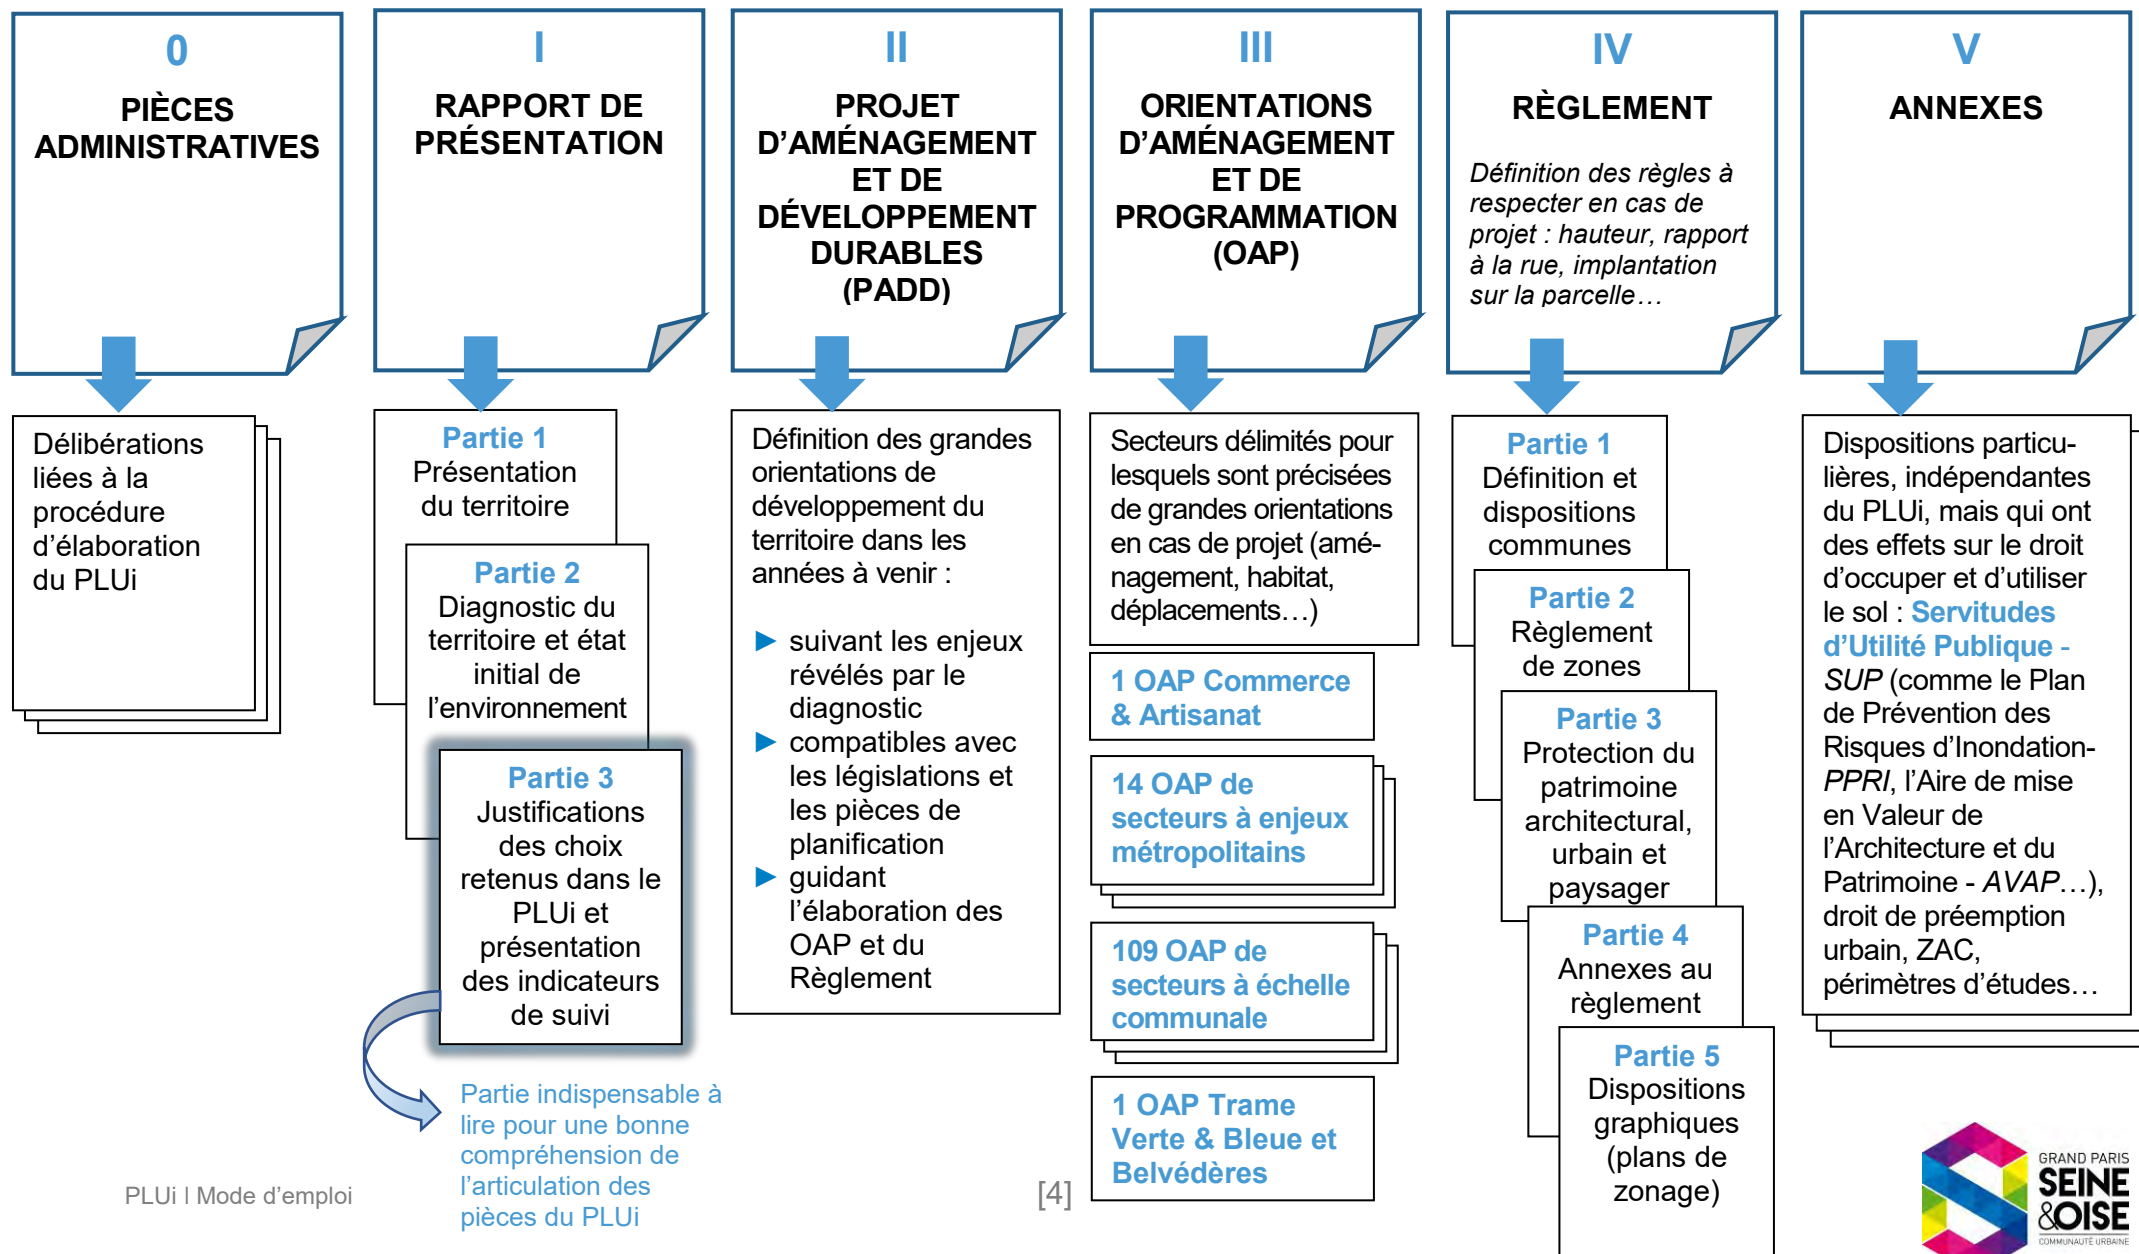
0
PIÈCES ADMINISTRATIVES

Délibérations liées à la procédure d'élaboration du PLUi

I
RAPPORT DE PRÉSENTATION

Partie 1
Présentation du territoire

Partie 2
Diagnostic du territoire et état initial de l'environnement

Partie 3
Justifications des choix retenus dans le PLUi et présentation des indicateurs de suivi

Partie indispensable à lire pour une bonne compréhension de l'articulation des pièces du PLUi

II
PROJET D'AMÉNAGEMENT ET DE DÉVELOPPEMENT DURABLES (PADD)

Définition des grandes orientations de développement du territoire dans les années à venir :

▶ suivant les enjeux révélés par le diagnostic
▶ compatibles avec les législations et les pièces de planification
▶ guidant l'élaboration des OAP et du Règlement

III
ORIENTATIONS D'AMÉNAGEMENT ET DE PROGRAMMATION (OAP)

Secteurs délimités pour lesquels sont précisées de grandes orientations en cas de projet (aménagement, habitat, déplacements…)

1 OAP Commerce & Artisanat

14 OAP de secteurs à enjeux métropolitains

109 OAP de secteurs à échelle communale

1 OAP Trame Verte & Bleue et Belvédères

IV
RÈGLEMENT

Définition des règles à respecter en cas de projet : hauteur, rapport à la rue, implantation sur la parcelle…

Partie 1
Définition et dispositions communes

Partie 2
Règlement de zones

Partie 3
Protection du patrimoine architectural, urbain et paysager

Partie 4
Annexes au règlement

Partie 5
Dispositions graphiques (plans de zonage)

V
ANNEXES

Dispositions particulières, indépendantes du PLUi, mais qui ont des effets sur le droit d'occuper et d'utiliser le sol : Servitudes d'Utilité Publique - SUP (comme le Plan de Prévention des Risques d'Inondation- PPRI, l'Aire de mise en Valeur de l'Architecture et du Patrimoine - AVAP…), droit de préemption urbain, ZAC, périmètres d'études…

PLUi I Mode d'emploi

[4]

GRAND PARIS SEINE &OISE COMMUNAUTÉ URBAINE